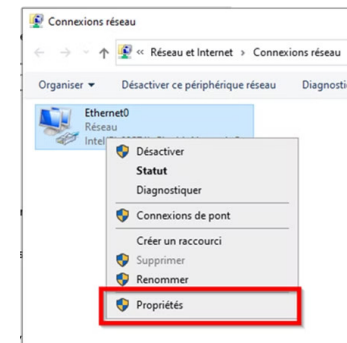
Connexions réseau

« Réseau et Internet › Connexions réseau

Organiser ▾ Désactiver ce périphérique réseau Diagnosti

Ethernet0
Réseau
Intel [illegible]

Désactiver
Statut
Diagnostiquer
Connexions de pont
Créer un raccourci
Supprimer
Renommer
Propriétés